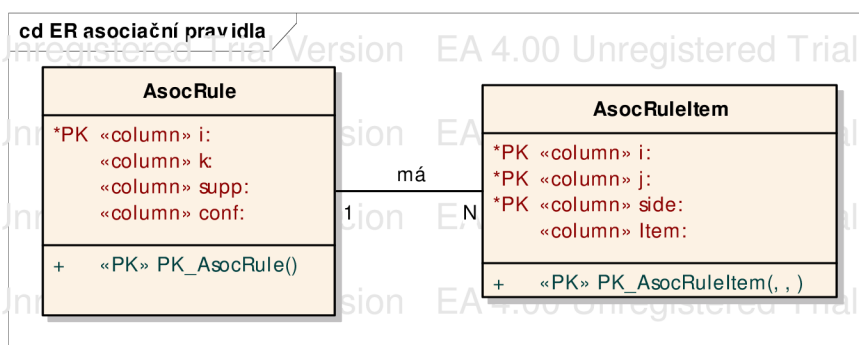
cd ER asociační pravidla

Unregistered Trial Version EA 4.00 Unregistered Trial

AsocRule

*PK «column» i:
«column» k:
«column» supp:
«column» conf:

+ «PK» PK_AsocRule()

má

1

N

AsocRuleItem

*PK «column» i:
*PK «column» j:
*PK «column» side:
«column» Item:

+ «PK» PK_AsocRuleItem(, , )

Unregistered Trial Version EA 4.00 Unregistered Trial